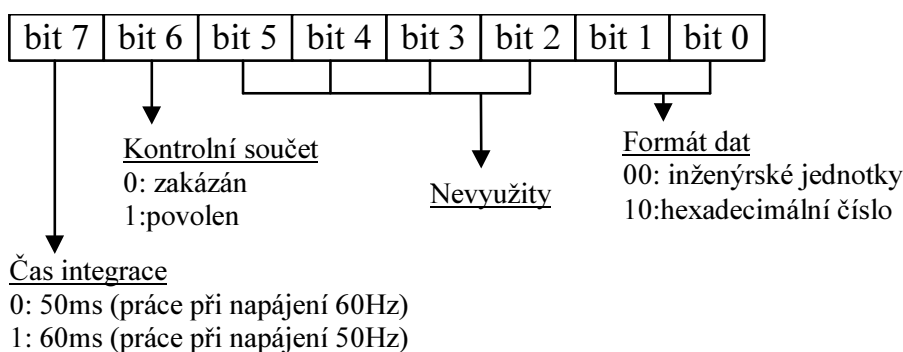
| bit 7 | bit 6 | bit 5 | bit 4 | bit 3 | bit 2 | bit 1 | bit 0 |
|---|---|---|---|---|---|---|---|

Kontrolní součet
0: zakázán
1:povolen

Nevyužity

Formát dat
00: inženýrské jednotky
10:hexadecimální číslo

Čas integrace
0: 50ms (práce při napájení 60Hz)
1: 60ms (práce při napájení 50Hz)